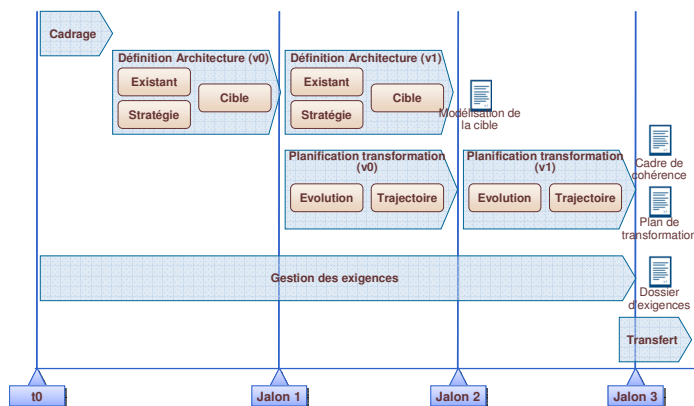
Cadrage

Définition Architecture (v0)
Existant
Stratégie
Cible

Définition Architecture (v1)
Existant
Stratégie
Cible

Modélisation de la cible

Planification transformation (v0)
Evolution
Trajectoire

Planification transformation (v1)
Evolution
Trajectoire

Cadre de cohérence

Plan de transformation

Gestion des exigences

Dossier d'exigences

Transfert

t0
Jalon 1
Jalon 2
Jalon 3